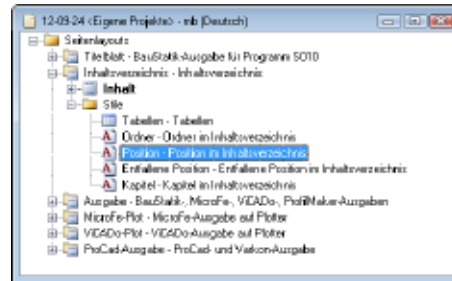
12-09-24 <Eigene Projekte> - mb (Deutsch)

Seitenlayouts
Titelblatt - BauStatik-Ausgabe für Programm S010
Inhaltsverzeichnis - Inhaltsverzeichnis
Inhalt
Stile
Tabellen - Tabellen
Ordner - Ordner im Inhaltsverzeichnis
Position - Position im Inhaltsverzeichnis
Entfallene Position - Entfallene Position im Inhaltsverzeichnis
Kapitel - Kapitel im Inhaltsverzeichnis
Ausgabe - BauStatik-, MicroFe-, ViCADo-, ProfilMaker-Ausgaben
MicroFe-Plot - MicroFe-Ausgabe auf Plotter
ViCADo-Plot - ViCADo-Ausgabe auf Plotter
ProCad-Ausgabe - ProCad- und Verkon-Ausgabe